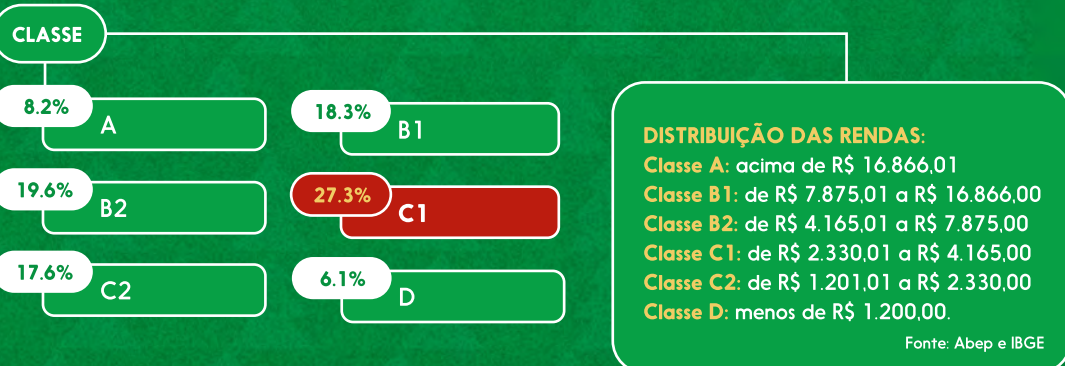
CLASSE

8.2% A

18.3% B1

19.6% B2

27.3% C1

17.6% C2

6.1% D

DISTRIBUIÇÃO DAS RENDAS:
Classe A: acima de R$ 16.866,01
Classe B1: de R$ 7.875,01 a R$ 16.866,00
Classe B2: de R$ 4.165,01 a R$ 7.875,00
Classe C1: de R$ 2.330,01 a R$ 4.165,00
Classe C2: de R$ 1.201,01 a R$ 2.330,00
Classe D: menos de R$ 1.200,00.

Fonte: Abep e IBGE